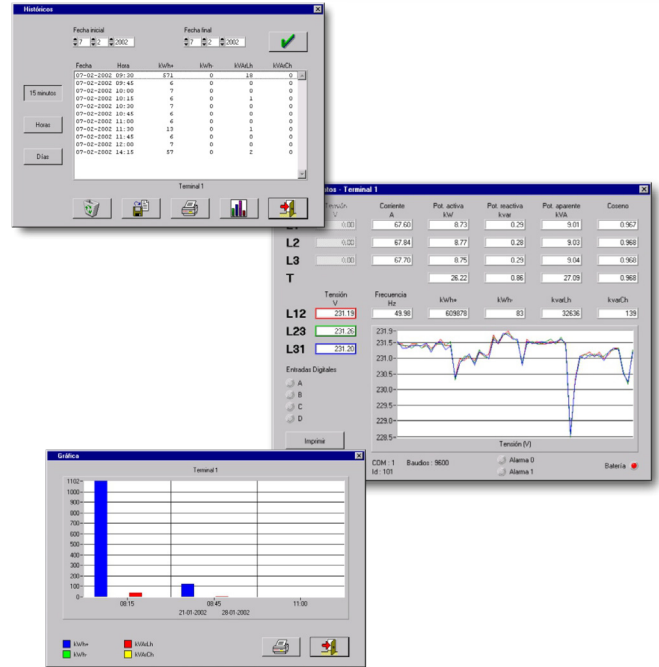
Históricos

Fecha inicial
7 2 2002

Fecha final
7 2 2002

| Fecha | Hora | kWh+ | kWh- | kVArLh | kVArCh |
|---|---|---|---|---|---|
| 07-02-2002 | 09:30 | 571 | 0 | 18 | 0 |
| 07-02-2002 | 09:45 | 6 | 0 | 0 | 0 |
| 07-02-2002 | 10:00 | 7 | 0 | 0 | 0 |
| 07-02-2002 | 10:15 | 6 | 0 | 1 | 0 |
| 07-02-2002 | 10:30 | 7 | 0 | 0 | 0 |
| 07-02-2002 | 10:45 | 6 | 0 | 0 | 0 |
| 07-02-2002 | 11:00 | 6 | 0 | 0 | 0 |
| 07-02-2002 | 11:30 | 13 | 0 | 1 | 0 |
| 07-02-2002 | 11:45 | 6 | 0 | 0 | 0 |
| 07-02-2002 | 12:00 | 7 | 0 | 0 | 0 |
| 07-02-2002 | 14:15 | 57 | 0 | 2 | 0 |

15 minutos
Horas
Días

Terminal 1

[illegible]itos - Terminal 1

| | Tensión V | Corriente A | Pot. activa kW | Pot. reactiva kvar | Pot. aparente kVA | Coseno |
|---|---|---|---|---|---|---|
| L1 | 0.00 | 67.60 | 8.73 | 0.29 | 9.01 | 0.967 |
| L2 | 0.00 | 67.84 | 8.77 | 0.28 | 9.03 | 0.968 |
| L3 | 0.00 | 67.70 | 8.75 | 0.29 | 9.04 | 0.968 |
| T | | | 26.22 | 0.86 | 27.09 | 0.968 |

| | Tensión V | Frecuencia Hz | kWh+ | kWh- | kvarLh | kvarCh |
|---|---|---|---|---|---|---|
| L12 | 231.19 | 49.98 | 609878 | 83 | 32636 | 139 |
| L23 | 231.26 | | | | | |
| L31 | 231.20 | | | | | |

Entradas Digitales
A
B
C
D

231.9
231.5
231.0
230.5
230.0
229.5
229.0
228.5
Tensión (V)

Imprimir

COM : 1 Baudios : 9600
Id : 101
Alarma 0
Alarma 1
Batería

Gráfica
Terminal 1
1102
1000
900
800
700
600
500
400
300
200
100
0
08:15
08:45
11:00
21-01-2002
28-01-2002

kWh+
kWh-
kVArLh
kVArCh